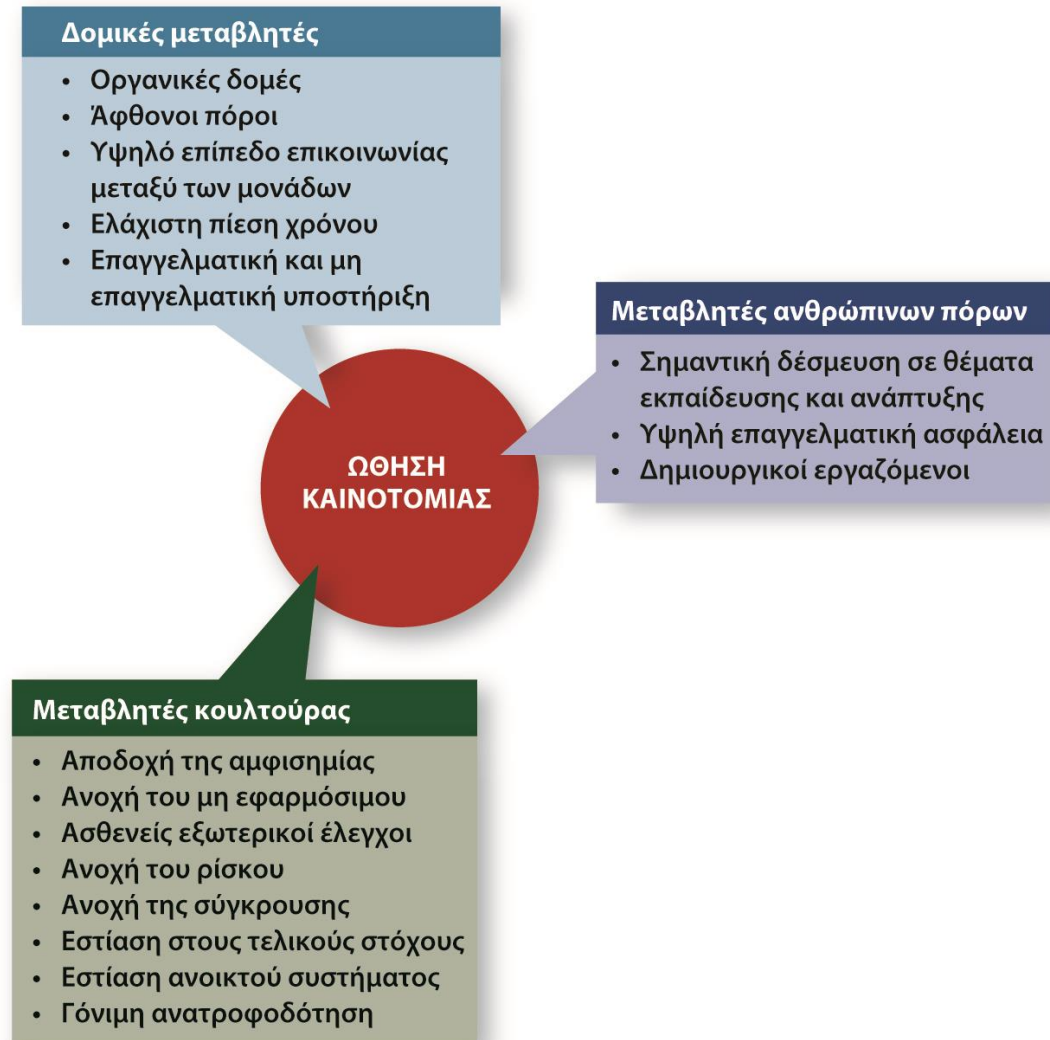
Δομικές μεταβλητές

- Οργανικές δομές
- Άφθονοι πόροι
- Υψηλό επίπεδο επικοινωνίας μεταξύ των μονάδων
- Ελάχιστη πίεση χρόνου
- Επαγγελματική και μη επαγγελματική υποστήριξη

ΩΘΗΣΗ ΚΑΙΝΟΤΟΜΙΑΣ

Μεταβλητές ανθρώπινων πόρων

- Σημαντική δέσμευση σε θέματα εκπαίδευσης και ανάπτυξης
- Υψηλή επαγγελματική ασφάλεια
- Δημιουργικοί εργαζόμενοι

Μεταβλητές κουλτούρας

- Αποδοχή της αμφισημίας
- Ανοχή του μη εφαρμόσιμου
- Ασθενείς εξωτερικοί έλεγχοι
- Ανοχή του ρίσκου
- Ανοχή της σύγκρουσης
- Εστίαση στους τελικούς στόχους
- Εστίαση ανοικτού συστήματος
- Γόνιμη ανατροφοδότηση